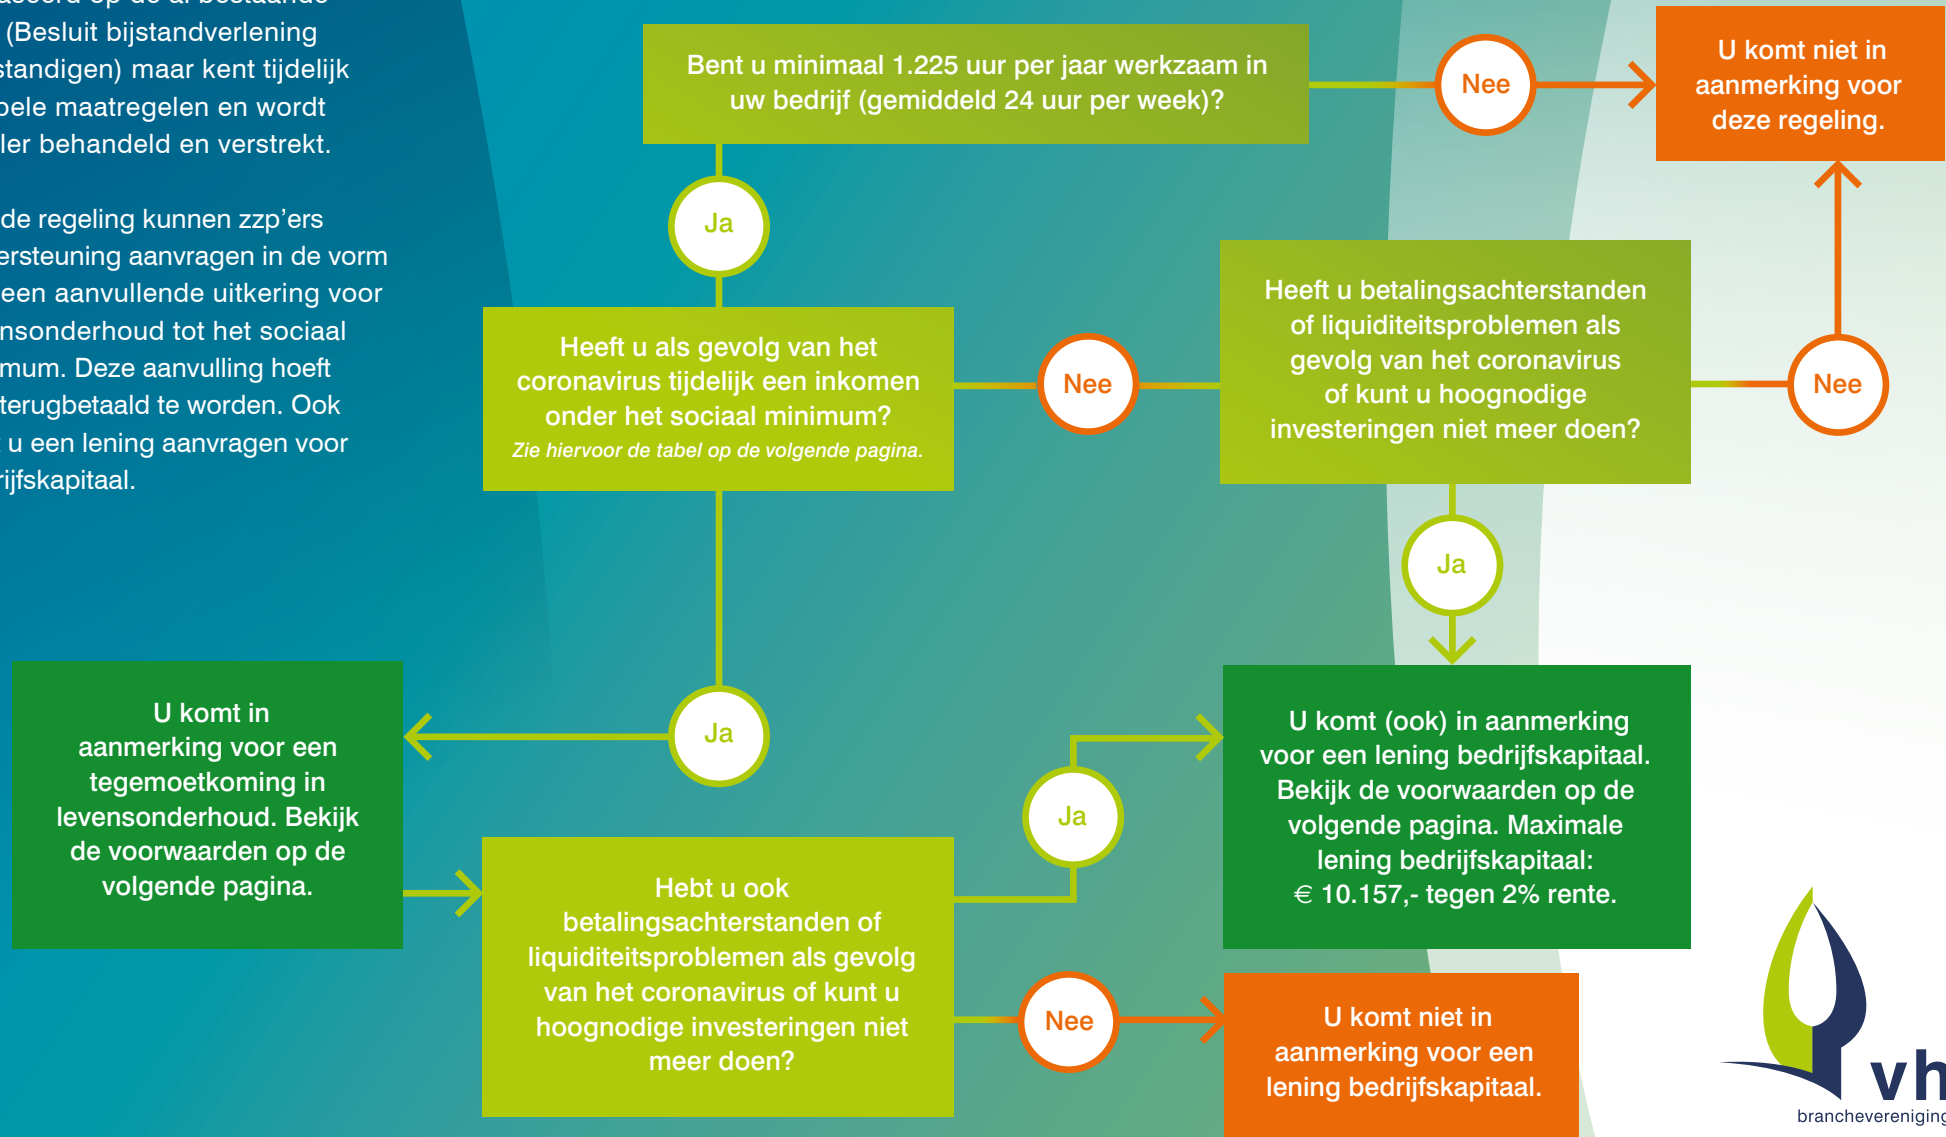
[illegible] (Besluit bijstandverlening standigen) maar kent tijdelijk oele maatregelen en wordt ller behandeld en verstrekt.

de regeling kunnen zzp'ers ersteuning aanvragen in de vorm een aanvullende uitkering voor nsonderhoud tot het sociaal mum. Deze aanvulling hoeft terugbetaald te worden. Ook u een lening aanvragen voor rijfskapitaal.

Bent u minimaal 1.225 uur per jaar werkzaam in uw bedrijf (gemiddeld 24 uur per week)?

Nee

U komt niet in aanmerking voor deze regeling.

Ja

Heeft u als gevolg van het coronavirus tijdelijk een inkomen onder het sociaal minimum?
Zie hiervoor de tabel op de volgende pagina.

Nee

Heeft u betalingsachterstanden of liquiditeitsproblemen als gevolg van het coronavirus of kunt u hoognodige investeringen niet meer doen?

Nee

Ja

U komt in aanmerking voor een tegemoetkoming in levensonderhoud. Bekijk de voorwaarden op de volgende pagina.

Ja

Ja

U komt (ook) in aanmerking voor een lening bedrijfskapitaal. Bekijk de voorwaarden op de volgende pagina. Maximale lening bedrijfskapitaal: € 10.157,- tegen 2% rente.

Hebt u ook betalingsachterstanden of liquiditeitsproblemen als gevolg van het coronavirus of kunt u hoognodige investeringen niet meer doen?

Nee

U komt niet in aanmerking voor een lening bedrijfskapitaal.

vh
branchevereniging